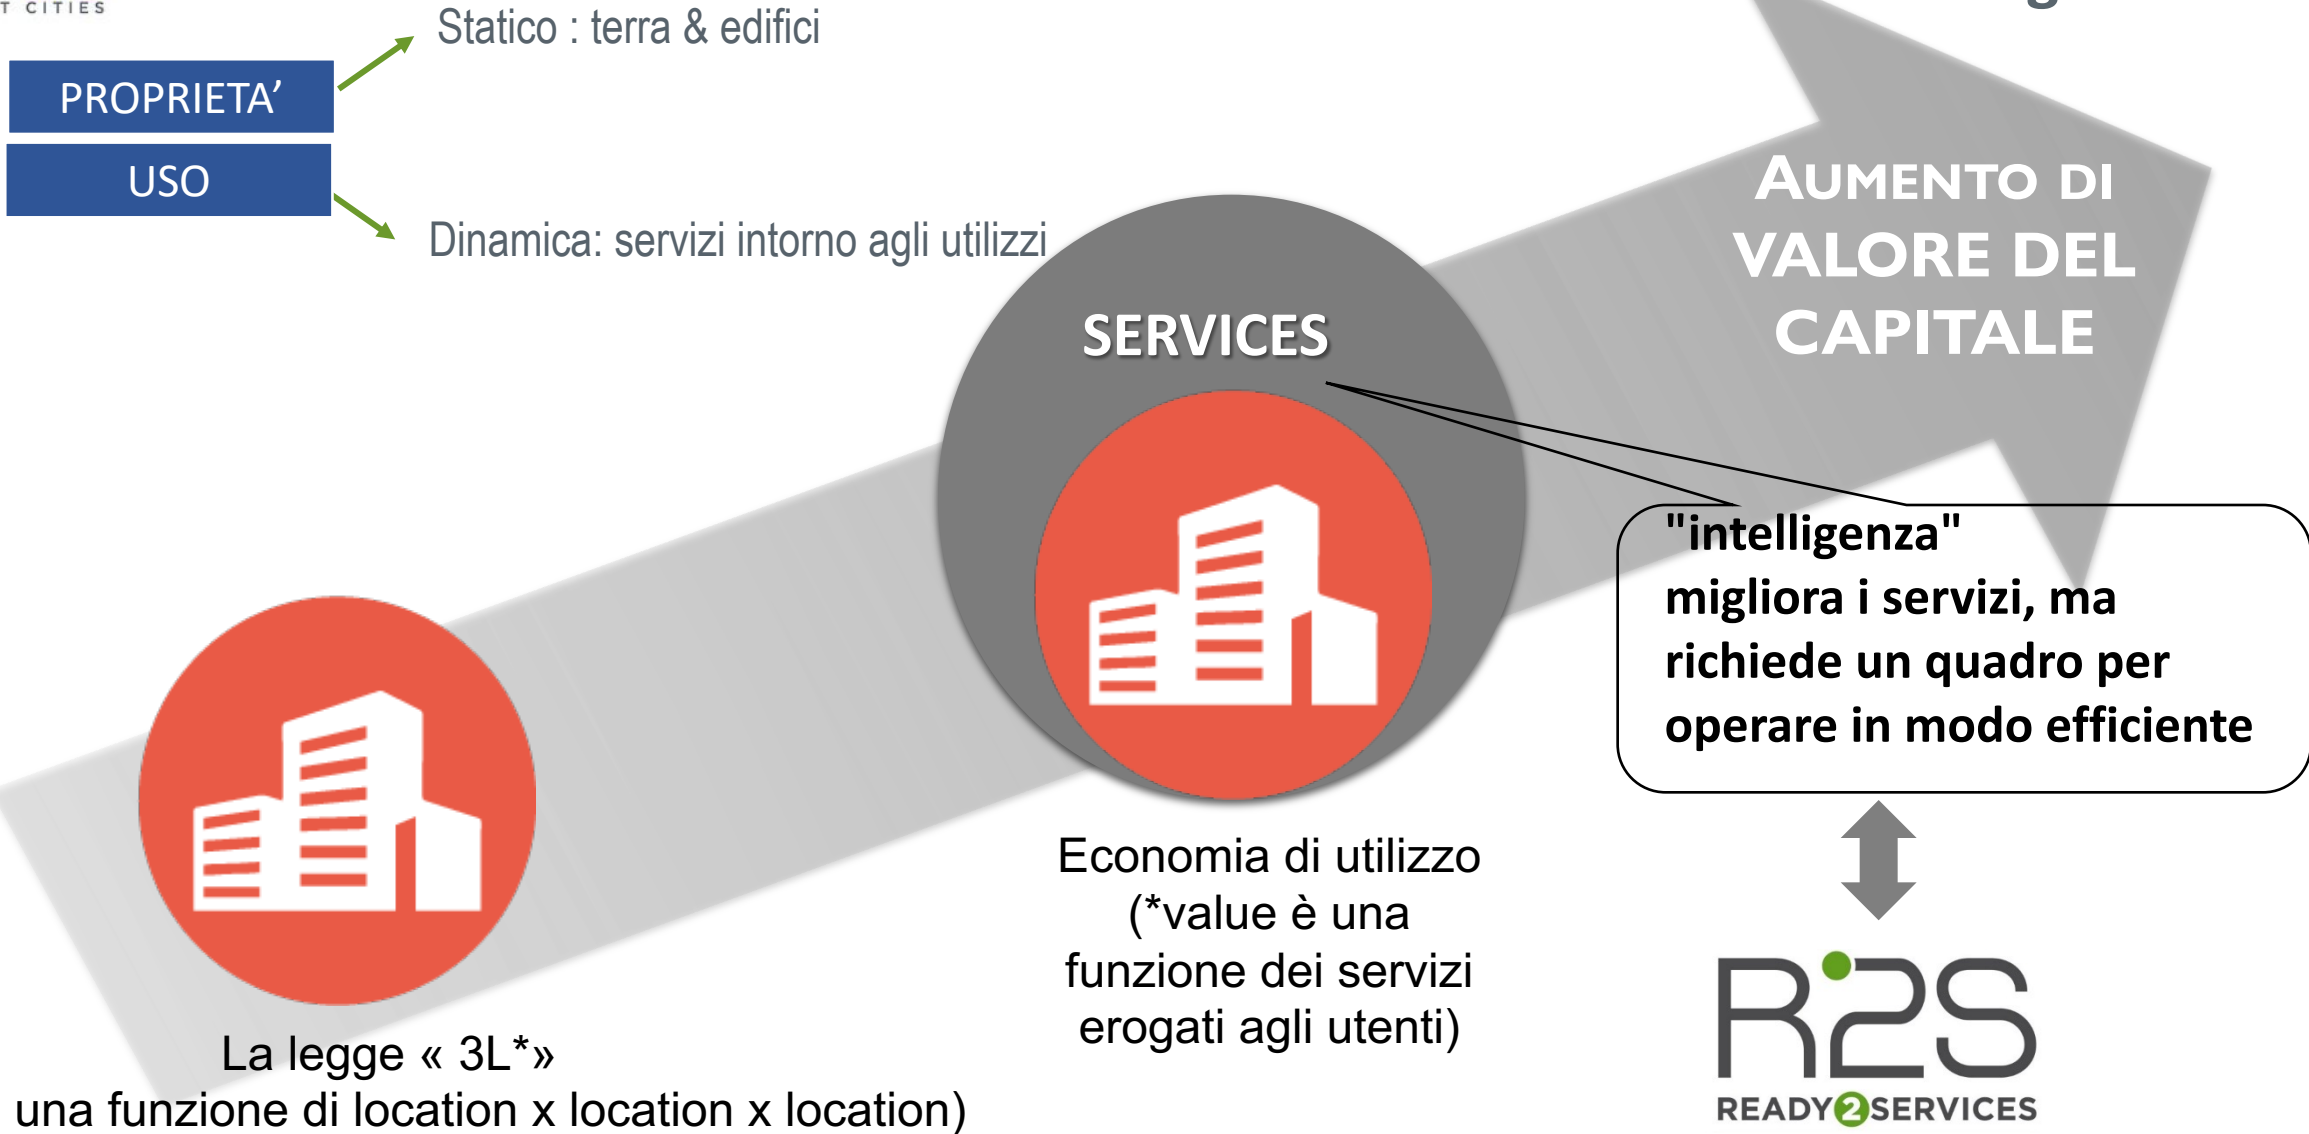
T CITIES

PROPRIETA'

USO

Statico : terra & edifici

Dinamica: servizi intorno agli utilizzi

SERVICES

AUMENTO DI VALORE DEL CAPITALE

"intelligenza" migliora i servizi, ma richiede un quadro per operare in modo efficiente

Economia di utilizzo (*value è una funzione dei servizi erogati agli utenti)

La legge « 3L*» una funzione di location x location x location)

R2S
READY2SERVICES